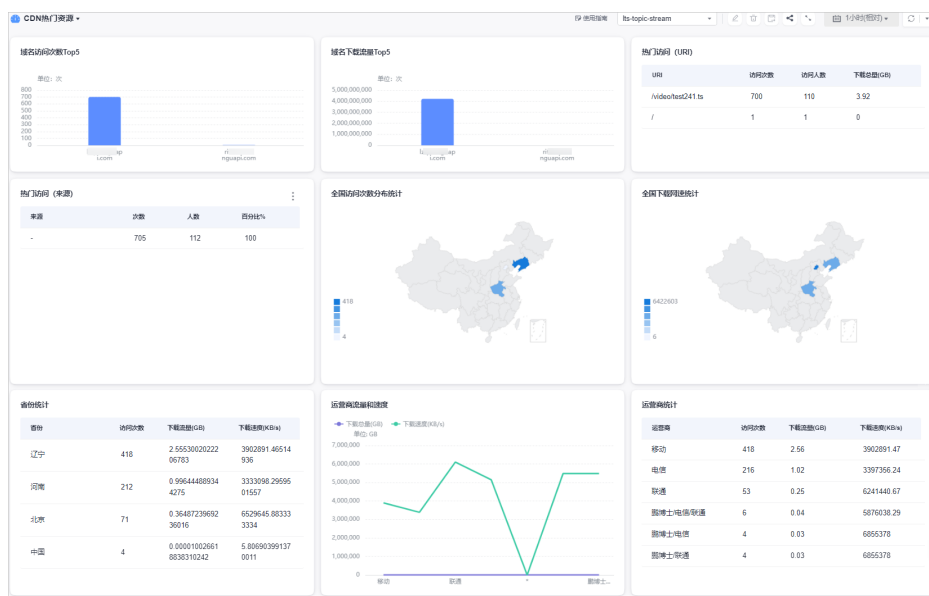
CDN热门资源

使用指南 lts-topic-stream 1小时(相对)

域名访问次数Top5

单位：次

800
700
600
500
400
300
200
100
0

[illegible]ap
i.com

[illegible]
nguapi.com

域名下载流量Top5

单位：次

5,000,000,000
4,000,000,000
3,000,000,000
2,000,000,000
1,000,000,000
0

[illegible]ap
i.com

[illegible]
nguapi.com

热门访问（URI）

| URI | 访问次数 | 访问人数 | 下载总量(GB) |
|---|---|---|---|
| /video/test241.ts | 700 | 110 | 3.92 |
| / | 1 | 1 | 0 |

热门访问（来源）

| 来源 | 次数 | 人数 | 百分比% |
|---|---|---|---|
| - | 705 | 112 | 100 |

全国访问次数分布统计

418
4

全国下载网速统计

6422603
6

省份统计

| 省份 | 访问次数 | 下载流量(GB) | 下载速度(KB/s) |
|---|---|---|---|
| 辽宁 | 418 | 2.5553002022206783 | 3902891.46514936 |
| 河南 | 212 | 0.996444889344275 | 3333098.2959501557 |
| 北京 | 71 | 0.3648723969236016 | 6529645.883333334 |
| 中国 | 4 | 0.000010026618838310242 | 5.806903991370011 |

运营商流量和速度

下载总量(GB) 下载速度(KB/s)
单位: GB

7,000,000
6,000,000
5,000,000
4,000,000
3,000,000
2,000,000
1,000,000
0

移动 联通 * 鹏博士...

运营商统计

| 运营商 | 访问次数 | 下载流量(GB) | 下载速度(KB/s) |
|---|---|---|---|
| 移动 | 418 | 2.56 | 3902891.47 |
| 电信 | 216 | 1.02 | 3397356.24 |
| 联通 | 53 | 0.25 | 6241440.67 |
| 鹏博士/电信/联通 | 6 | 0.04 | 5876038.29 |
| 鹏博士/电信 | 4 | 0.03 | 6855378 |
| 鹏博士/联通 | 4 | 0.03 | 6855378 |